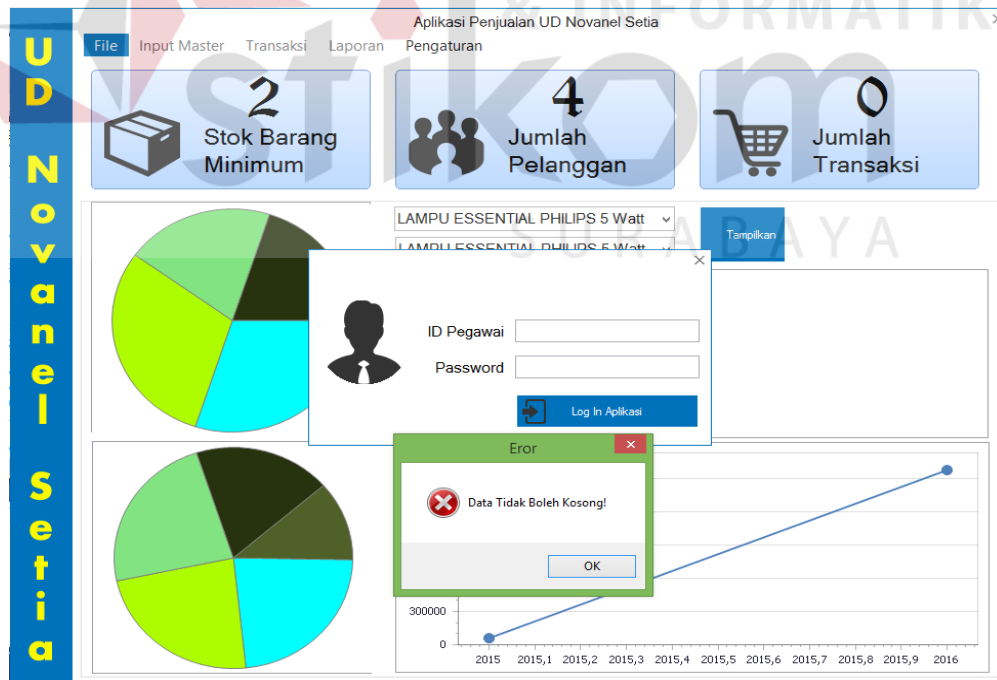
UD Novanel Setia

Aplikasi Penjualan UD Novanel Setia

File Input Master Transaksi Laporan Pengaturan

2
Stok Barang Minimum

4
Jumlah Pelanggan

0
Jumlah Transaksi

LAMPU ESSENTIAL PHILIPS 5 Watt
LAMPU ESSENTIAL PHILIPS 5 Watt

Tampilkan

ID Pegawai
Password
Log In Aplikasi

Eror
Data Tidak Boleh Kosong!
OK

300000
0
2015 2015,1 2015,2 2015,3 2015,4 2015,5 2015,6 2015,7 2015,8 2015,9 2016

stikom
& INFORMATIK
SURABAYA